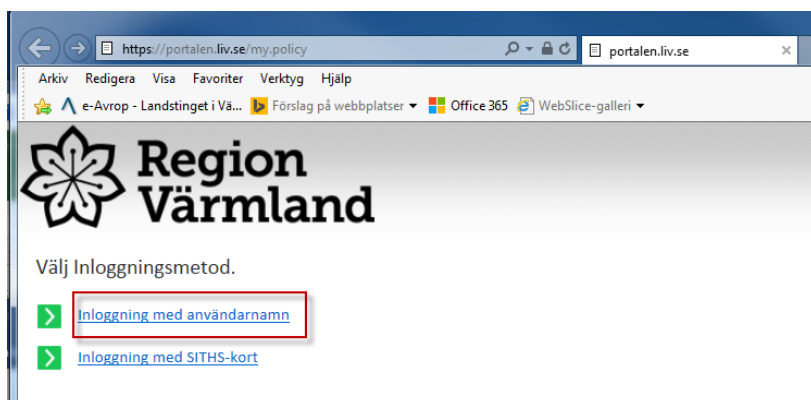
https://portalen.liv.se/my.policy

portalen.liv.se

Arkiv Redigera Visa Favoriter Verktyg Hjälp

e-Avrop - Landstinget i Vä... Förslag på webbplatser Office 365 WebSlice-galleri

Region Värmland

Välj Inloggningsmetod.

Inloggning med användarnamn

Inloggning med SITHS-kort